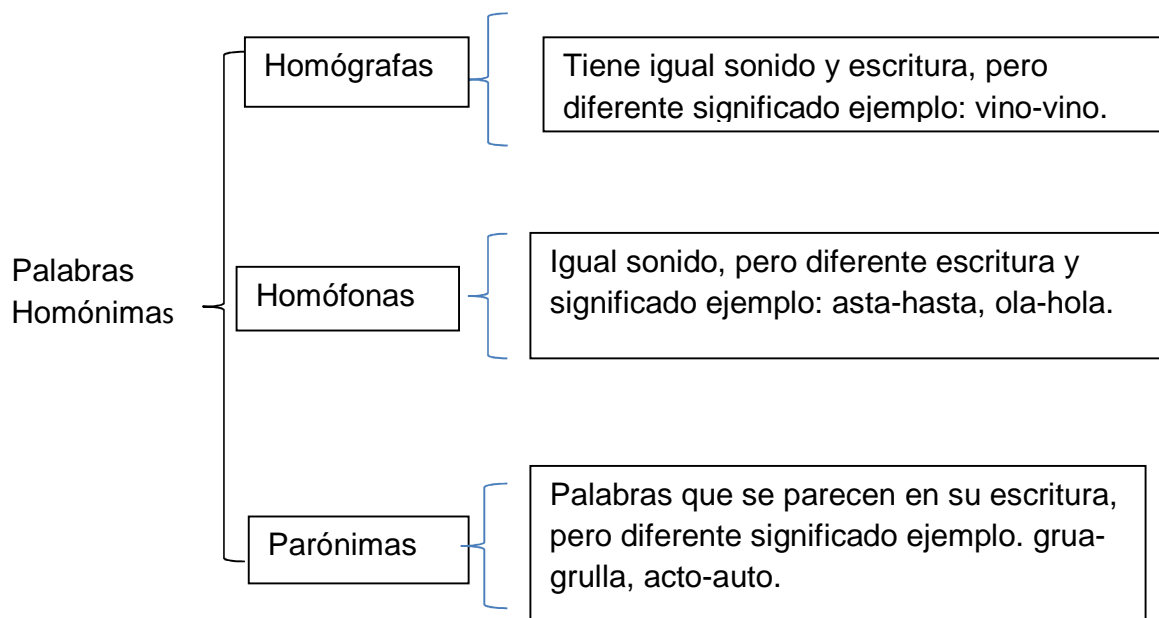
Palabras Homónimas

Homógrafas

Tiene igual sonido y escritura, pero diferente significado ejemplo: vino-vino.

Homófonas

Igual sonido, pero diferente escritura y significado ejemplo: asta-hasta, ola-hola.

Parónimas

Palabras que se parecen en su escritura, pero diferente significado ejemplo. grua-grulla, acto-auto.